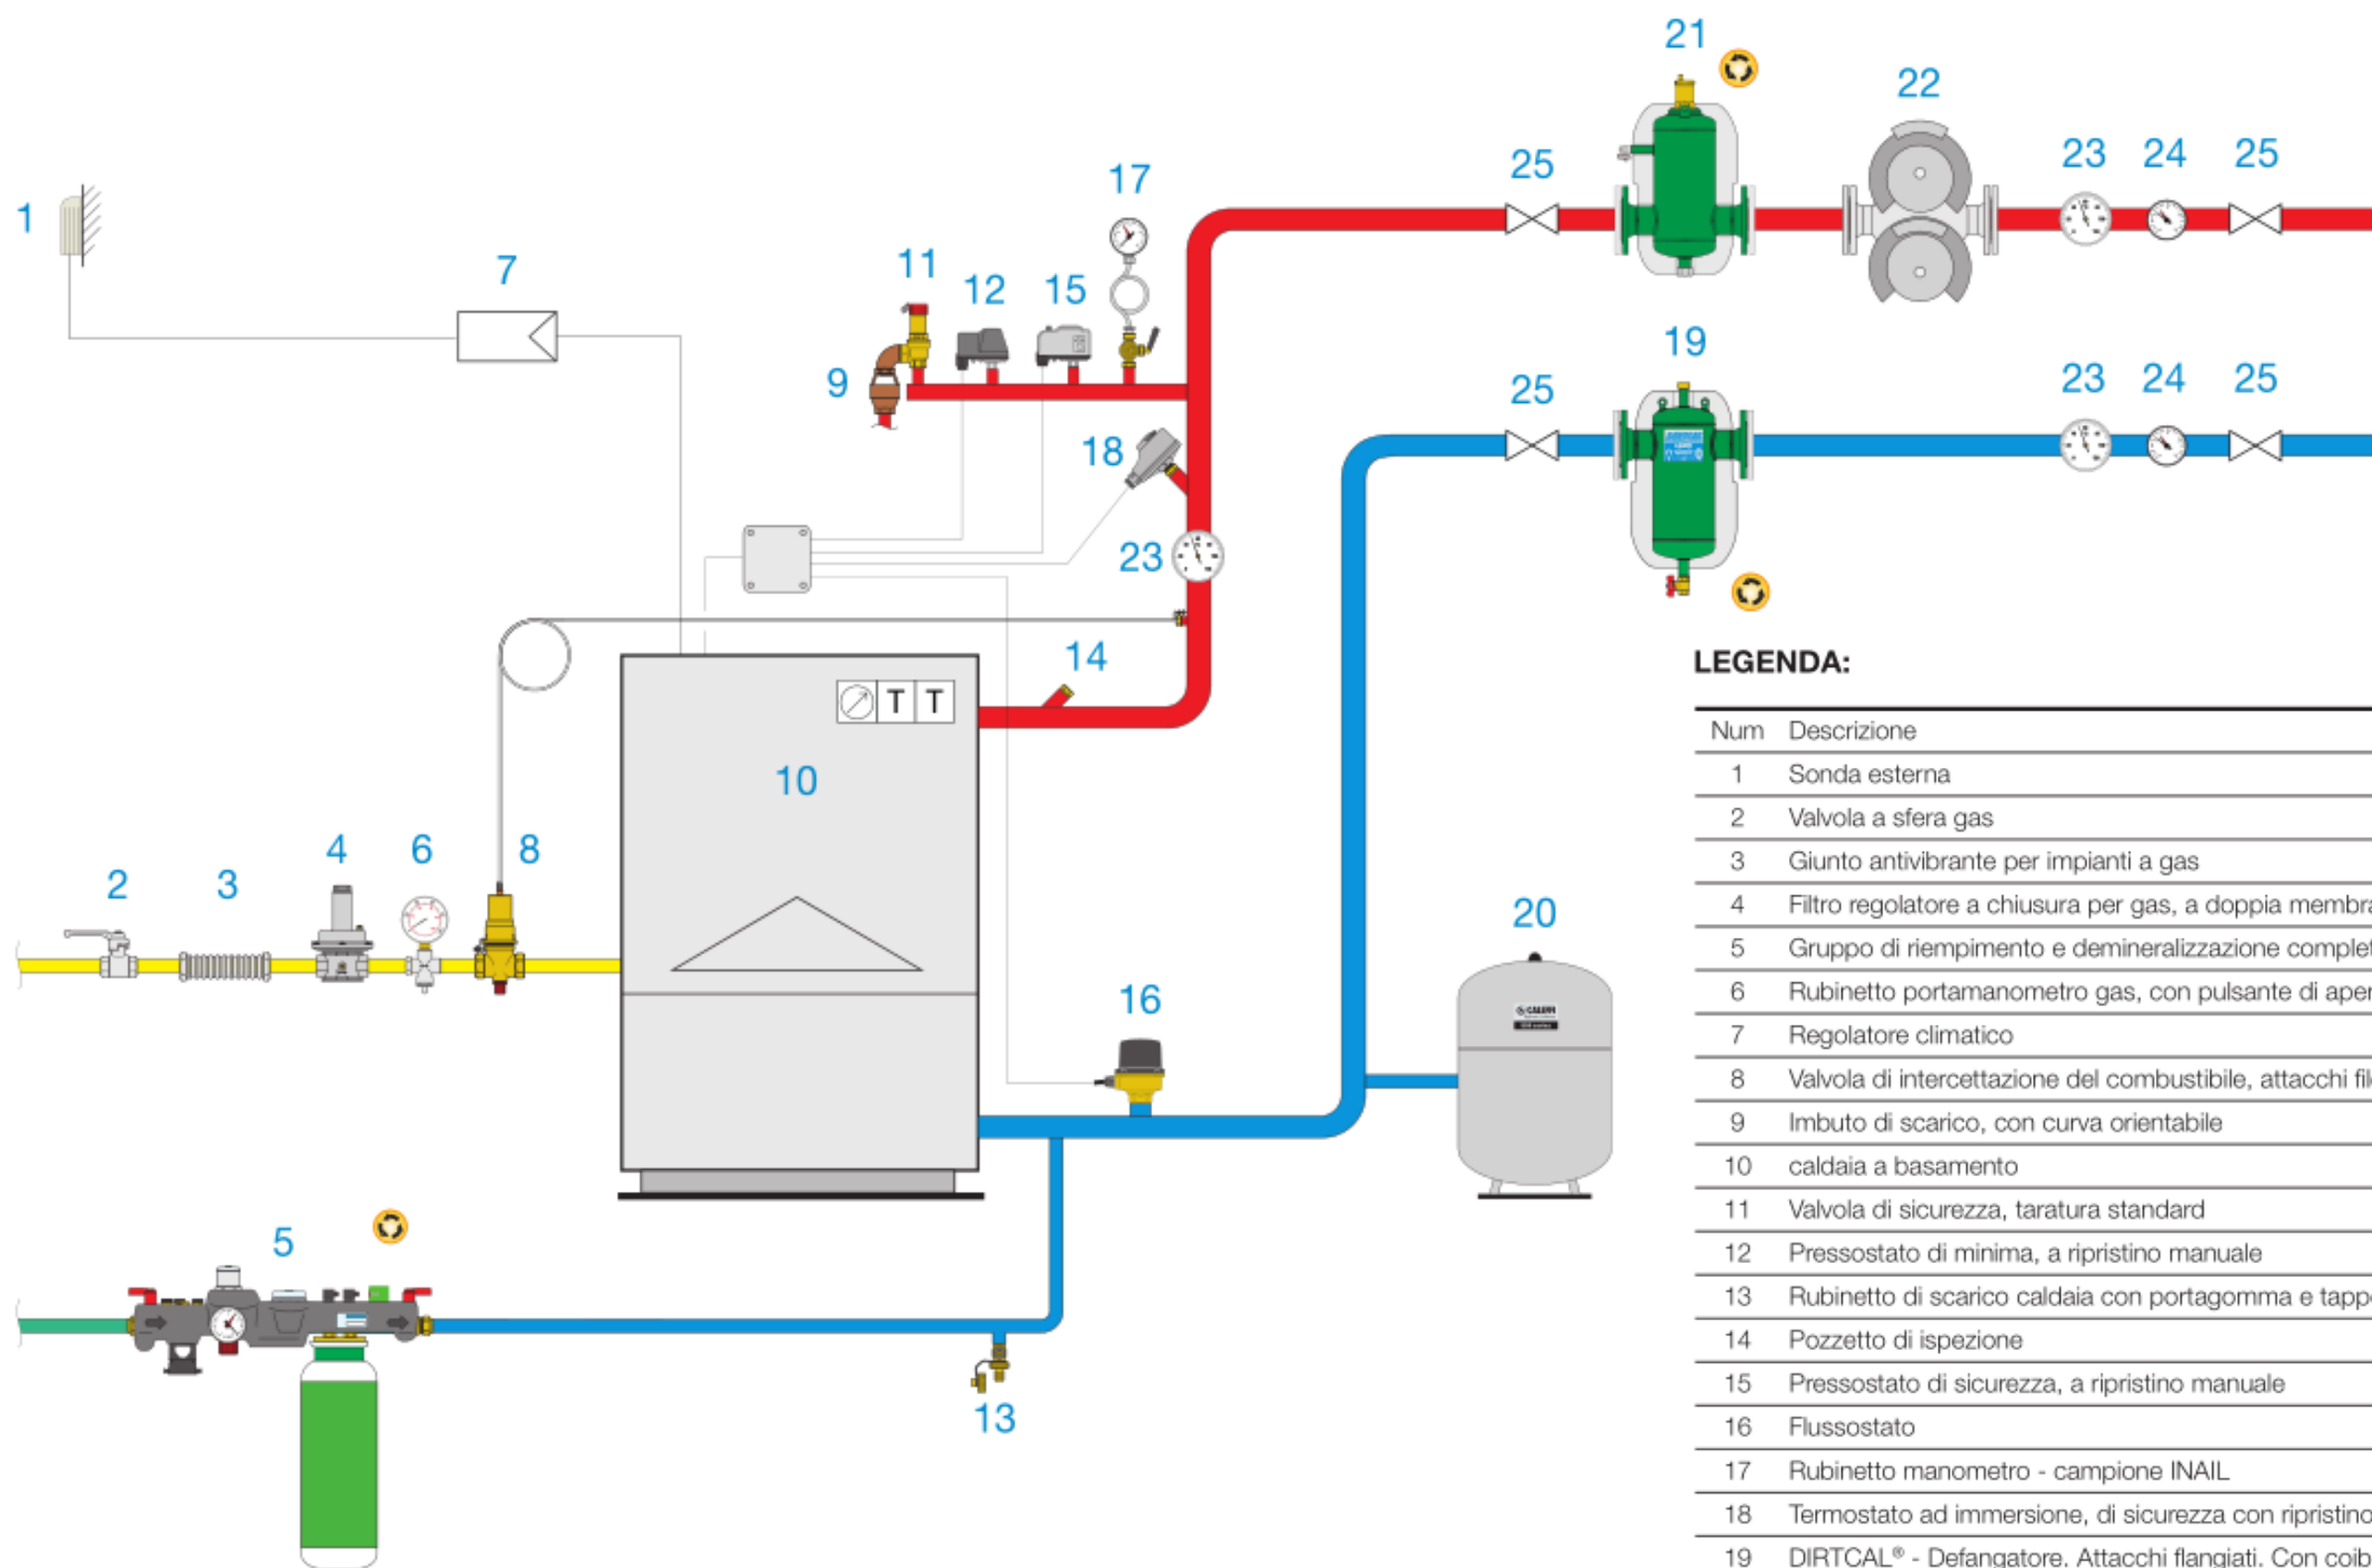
21
22
1
7
17
11
12
15
25
23
24
25
9
19
25
23
24
25
18
23
14
10
2
3
4
6
8
16
20
5
13

LEGENDA:

| Num | Descrizione |
|---|---|
| 1 | Sonda esterna |
| 2 | Valvola a sfera gas |
| 3 | Giunto antivibrante per impianti a gas |
| 4 | Filtro regolatore a chiusura per gas, a doppia membra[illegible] |
| 5 | Gruppo di riempimento e demineralizzazione complet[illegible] |
| 6 | Rubinetto portamanometro gas, con pulsante di aper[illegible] |
| 7 | Regolatore climatico |
| 8 | Valvola di intercettazione del combustibile, attacchi fil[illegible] |
| 9 | Imbuto di scarico, con curva orientabile |
| 10 | caldaia a basamento |
| 11 | Valvola di sicurezza, taratura standard |
| 12 | Pressostato di minima, a ripristino manuale |
| 13 | Rubinetto di scarico caldaia con portagomma e tapp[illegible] |
| 14 | Pozzetto di ispezione |
| 15 | Pressostato di sicurezza, a ripristino manuale |
| 16 | Flussostato |
| 17 | Rubinetto manometro - campione INAIL |
| 18 | Termostato ad immersione, di sicurezza con ripristino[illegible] |
| 19 | DIRTCAL® - Defangatore. Attacchi flangiati. Con coib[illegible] |